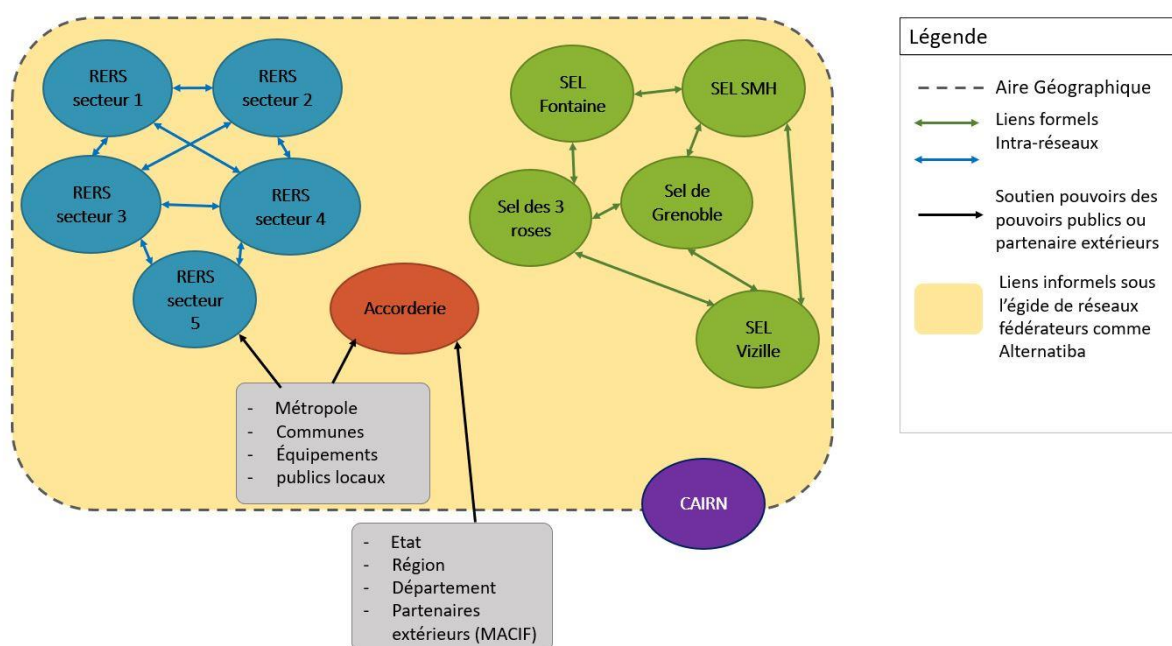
RERS secteur 1

RERS secteur 2

RERS secteur 3

RERS secteur 4

RERS secteur 5

Accorderie

SEL Fontaine

SEL SMH

Sel des 3 roses

Sel de Grenoble

SEL Vizille

CAIRN

- Métropole
- Communes
- Équipements
- publics locaux

- Etat
- Région
- Département
- Partenaires extérieurs (MACIF)

Légende

Aire Géographique

Liens formels Intra-réseaux

Soutien pouvoirs des pouvoirs publics ou partenaire extérieurs

Liens informels sous l'égide de réseaux fédérateurs comme Alternatiba